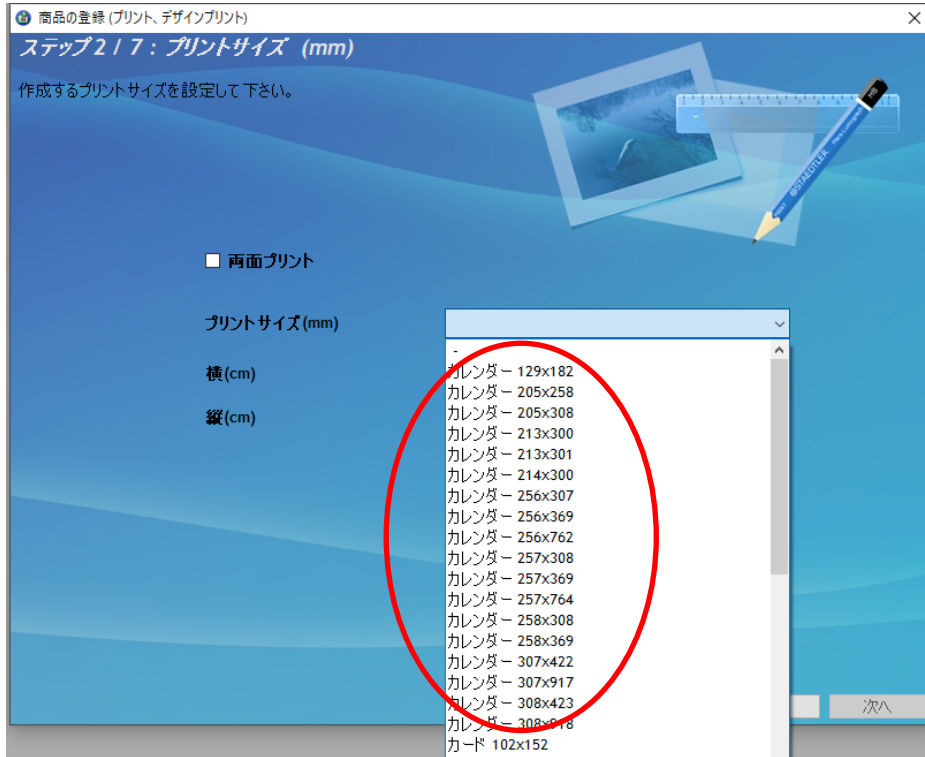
商品の登録 (プリント、デザインプリント)

ステップ 2 / 7 : プリントサイズ (mm)

作成するプリントサイズを設定して下さい。

HB

STAEDTLER

☐ 両面プリント

プリントサイズ(mm)

横(cm)

縦(cm)

-
カレンダー 129x182
カレンダー 205x258
カレンダー 205x308
カレンダー 213x300
カレンダー 213x301
カレンダー 214x300
カレンダー 256x307
カレンダー 256x369
カレンダー 256x762
カレンダー 257x308
カレンダー 257x369
カレンダー 257x764
カレンダー 258x308
カレンダー 258x369
カレンダー 307x422
カレンダー 307x917
カレンダー 308x423
カレンダー 308x918
カード 102x152

次へ